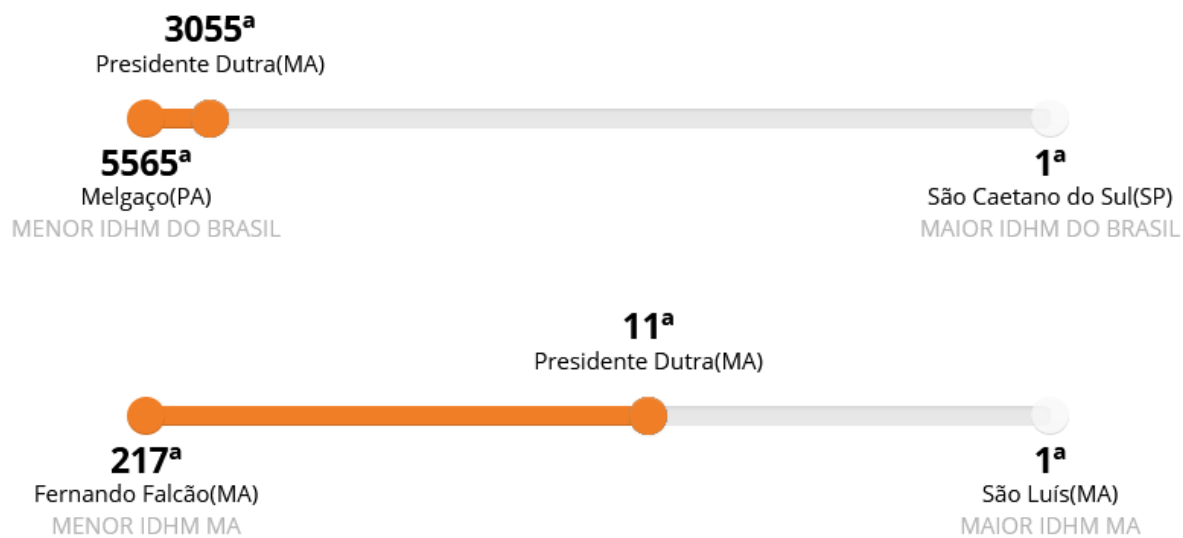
3055ª
Presidente Dutra(MA)

5565ª
Melgaço(PA)
MENOR IDHM DO BRASIL

1ª
São Caetano do Sul(SP)
MAIOR IDHM DO BRASIL

11ª
Presidente Dutra(MA)

217ª
Fernando Falcão(MA)
MENOR IDHM MA

1ª
São Luís(MA)
MAIOR IDHM MA